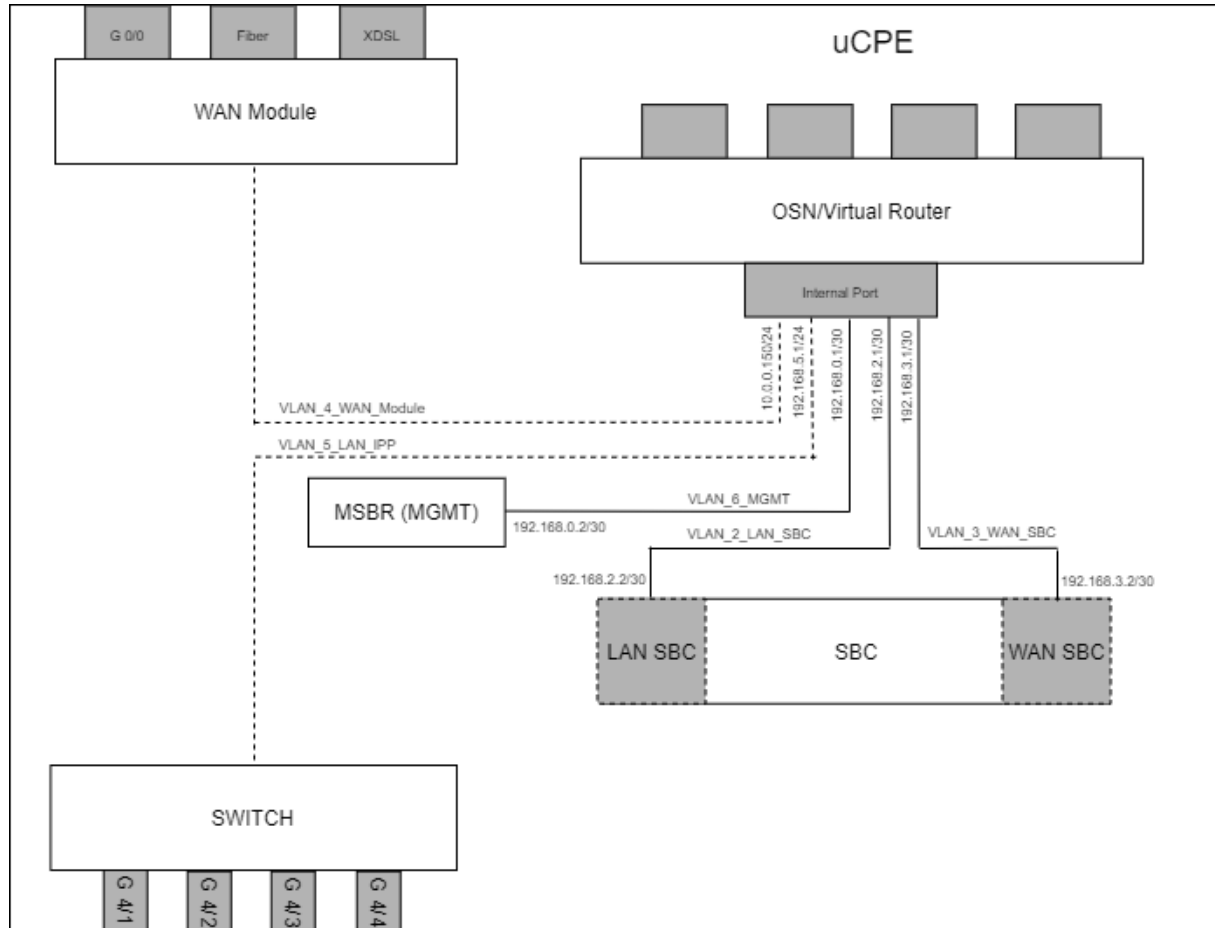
G 0/0
Fiber
XDSL
WAN Module

uCPE

OSN/Virtual Router
Internal Port

10.0.0.150/24
192.168.5.1/24
192.168.0.1/30
192.168.2.1/30
192.168.3.1/30

VLAN_4_WAN_Module
VLAN_5_LAN_IPP

MSBR (MGMT)
VLAN_6_MGMT
192.168.0.2/30
VLAN_2_LAN_SBC
VLAN_3_WAN_SBC
192.168.2.2/30
192.168.3.2/30

LAN SBC
SBC
WAN SBC

SWITCH
G 4/1
G 4/2
G 4/3
G 4/4